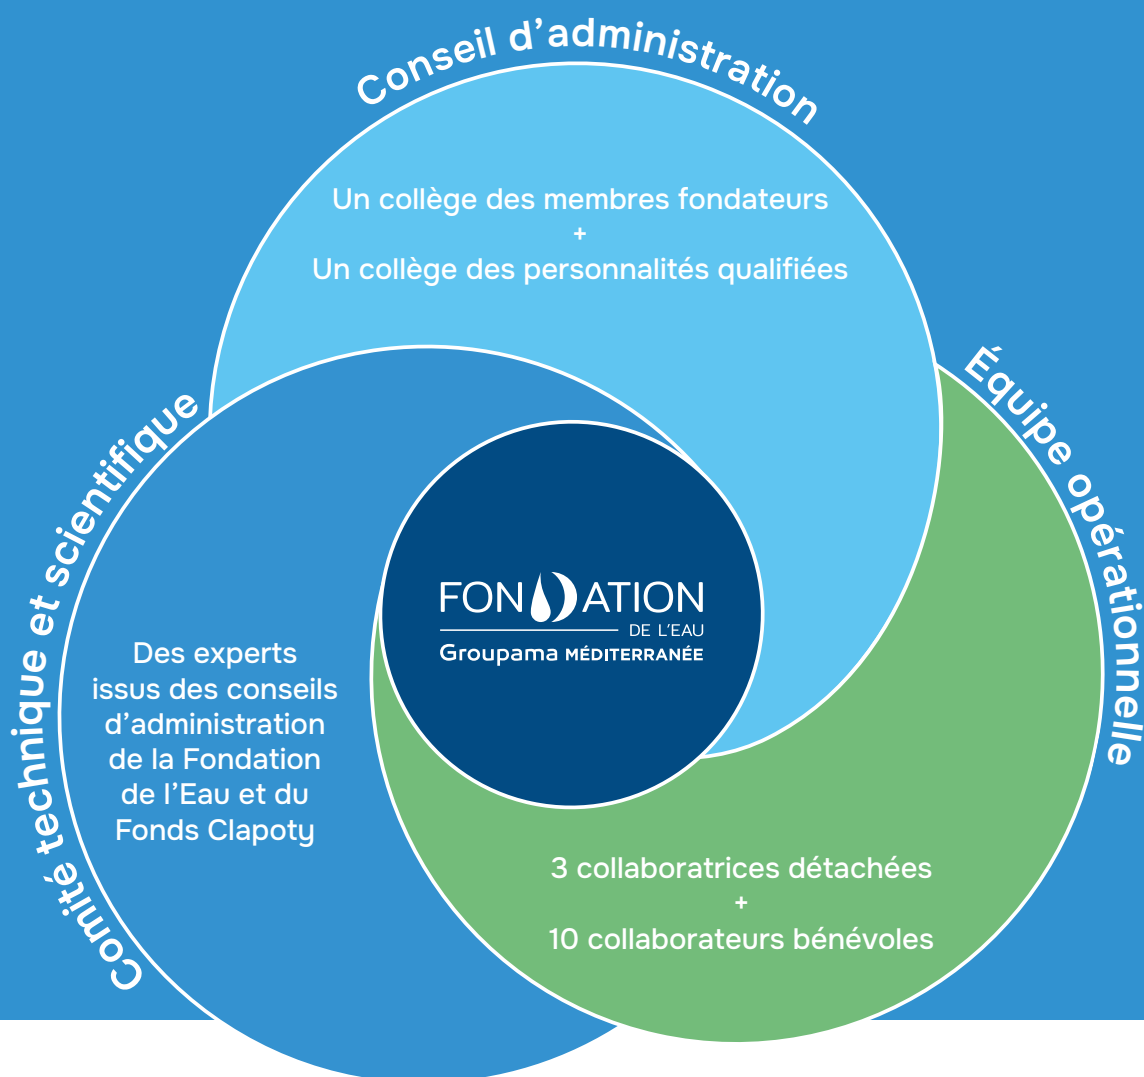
Conseil d'administration

Un collège des membres fondateurs
+
Un collège des personnalités qualifiées

Comité technique et scientifique

Des experts issus des conseils d'administration de la Fondation de l'Eau et du Fonds Clapoty

FONDATION
DE L'EAU
Groupama MÉDITERRANÉE

Équipe opérationnelle

3 collaboratrices détachées
+
10 collaborateurs bénévoles